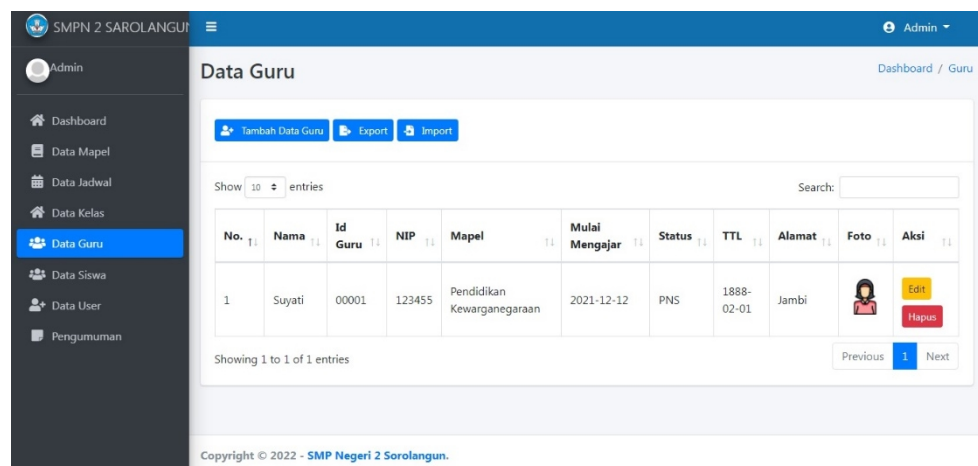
SMPN 2 SAROLANGUN

Admin

Admin

Dashboard
Data Mapel
Data Jadwal
Data Kelas
Data Guru
Data Siswa
Data User
Pengumuman

Data Guru

Dashboard / Guru

Tambah Data Guru Export Import

Show 10 entries

Search:

| No. | Nama | Id Guru | NIP | Mapel | Mulai Mengajar | Status | TTL | Alamat | Foto | Aksi |
|---|---|---|---|---|---|---|---|---|---|---|
| 1 | Suyati | 00001 | 123455 | Pendidikan Kewarganegaraan | 2021-12-12 | PNS | 1888-02-01 | Jambi | | Edit Hapus |

Showing 1 to 1 of 1 entries

Previous 1 Next

Copyright © 2022 - SMP Negeri 2 Sorolangun.